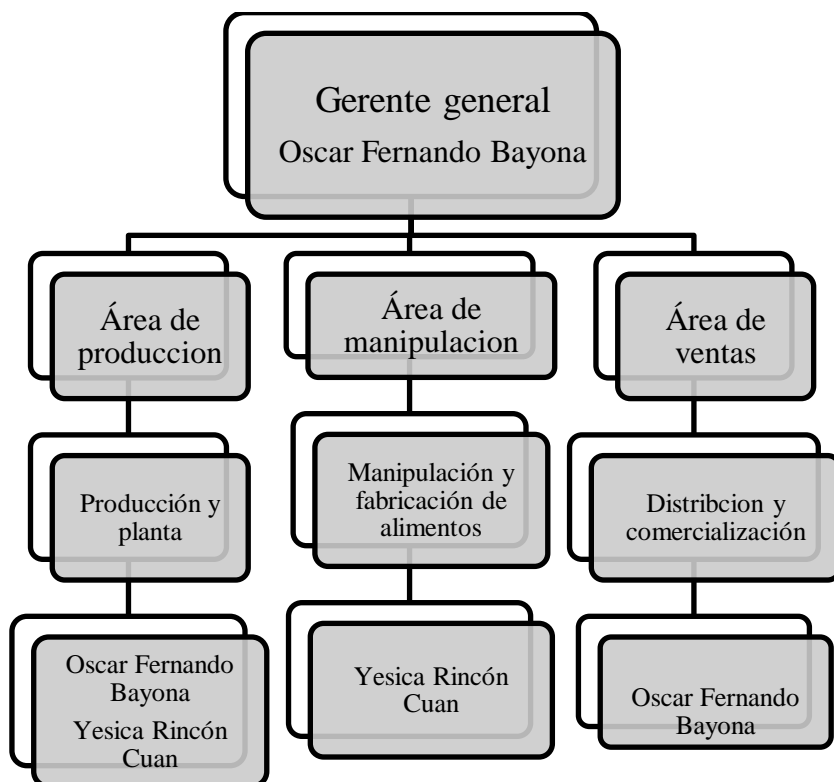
Gerente general
Oscar Fernando Bayona

Área de produccion

Producción y planta

Oscar Fernando Bayona
Yesica Rincón Cuan

Área de manipulacion

Manipulación y fabricación de alimentos

Yesica Rincón Cuan

Área de ventas

Distribcion y comercialización

Oscar Fernando Bayona